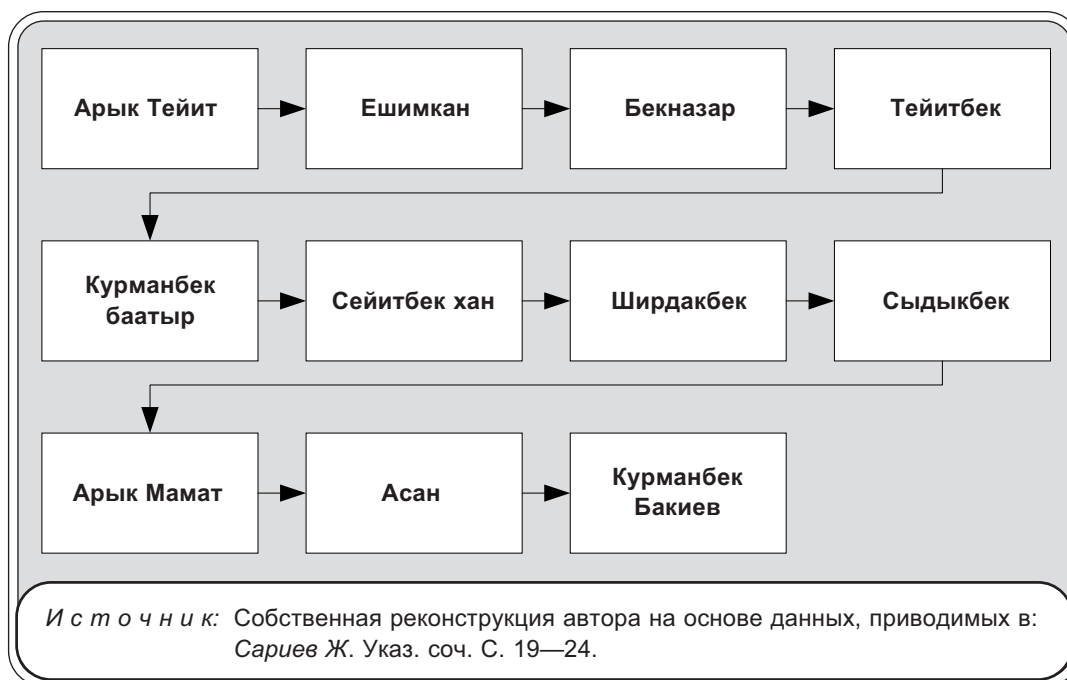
Арык Тейит

Ешимкан

Бекназар

Тейитбек

Курманбек баатыр

Сейитбек хан

Ширдакбек

Сыдыкбек

Арык Мамат

Асан

Курманбек Бакиев

И с т о ч н и к: Собственная реконструкция автора на основе данных, приводимых в: Сариев Ж. Указ. соч. С. 19—24.